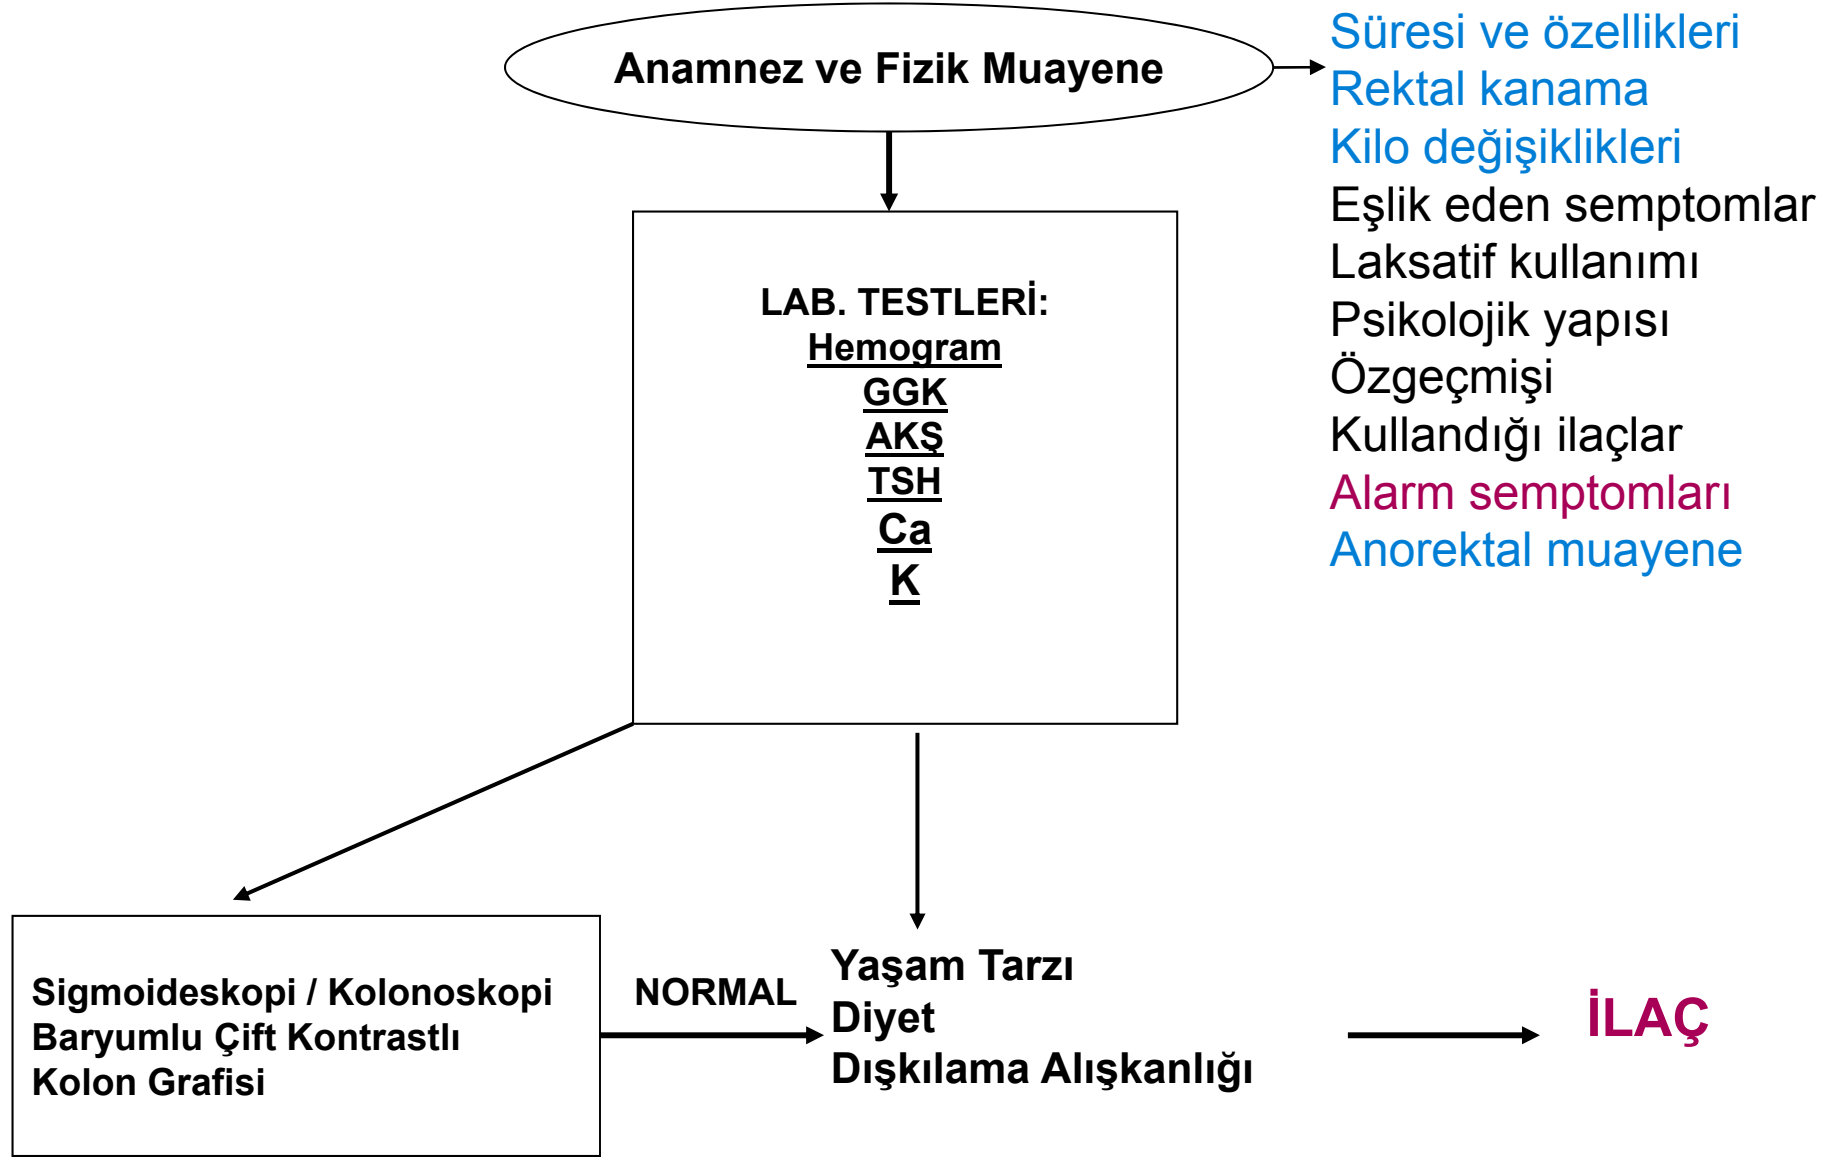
Anamnez ve Fizik Muayene

Süresi ve özellikleri
Rektal kanama
Kilo değişiklikleri
Eşlik eden semptomlar
Laksatif kullanımı
Psikolojik yapısı
Özgeçmişi
Kullandığı ilaçlar
Alarm semptomları
Anorektal muayene

LAB. TESTLERİ:
Hemogram
GGK
AKŞ
TSH
Ca
K

Sigmoideskopi / Kolonoskopi
Baryumlu Çift Kontrastlı
Kolon Grafisi

NORMAL

Yaşam Tarzı
Diyet
Dışkılama Alışkanlığı

İLAÇ